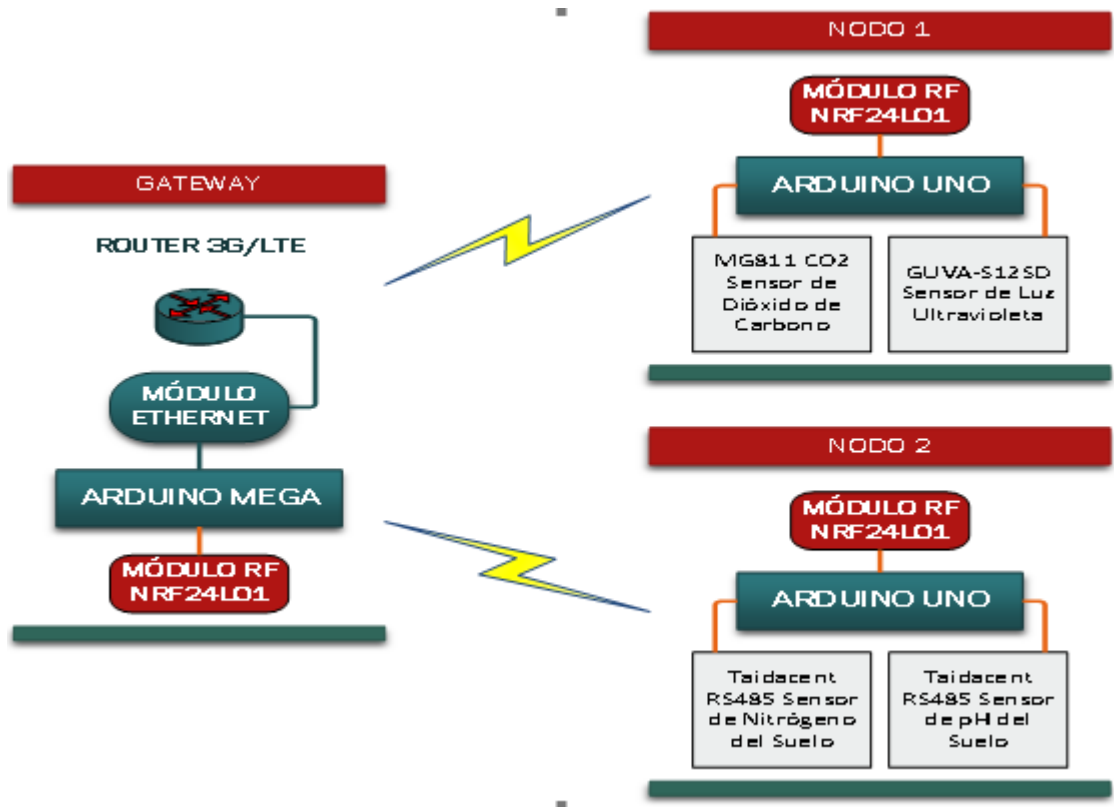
NODO 1

MÓDULO RF NRF24L01

ARDUINO UNO

MG811 CO2 Sensor de Dióxido de Carbono

GUVA-S12SD Sensor de Luz Ultravioleta

GATEWAY

ROUTER 3G/LTE

MÓDULO ETHERNET

ARDUINO MEGA

MÓDULO RF NRF24L01

NODO 2

MÓDULO RF NRF24L01

ARDUINO UNO

Taidacent RS485 Sensor de Nitrógeno del Suelo

Taidacent RS485 Sensor de pH del Suelo